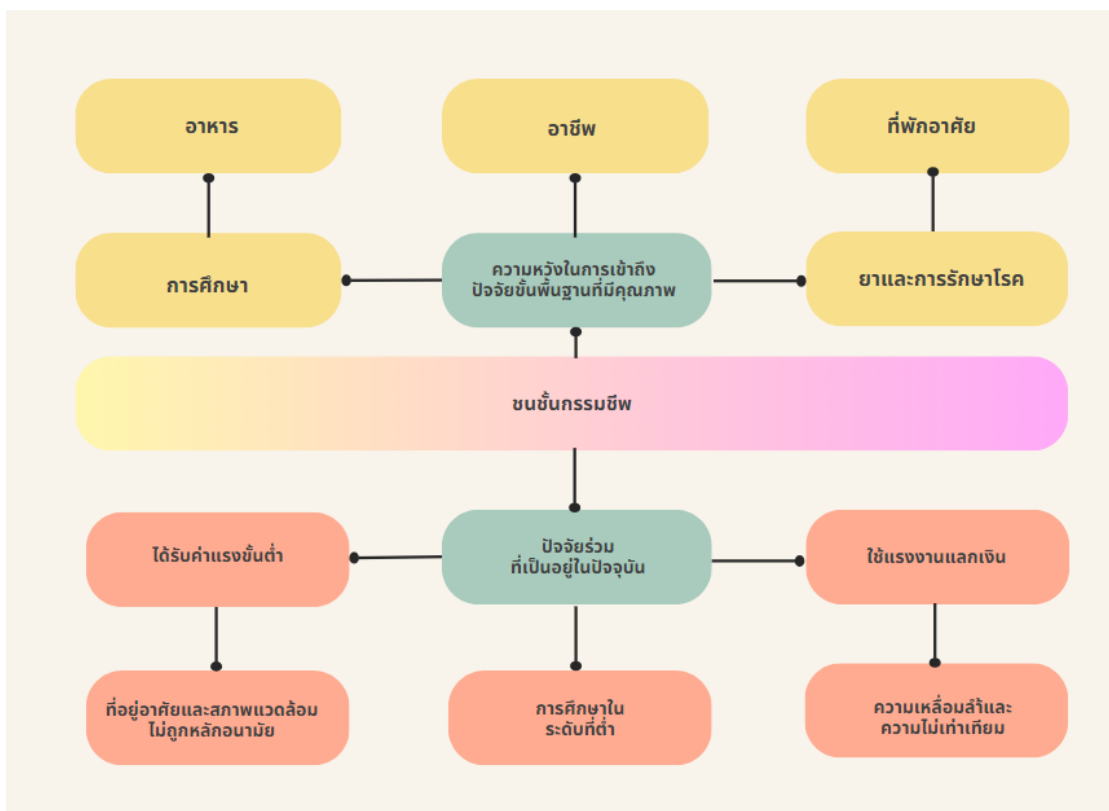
อาหาร

อาชีพ

ที่พักอาศัย

การศึกษา

ความหวังในการเข้าถึง ปัจจัยขั้นพื้นฐานที่มีคุณภาพ

ยาและการรักษาโรค

ชนชั้นกรรมชีพ

ได้รับค่าแรงขั้นต่ำ

ปัจจัยร่วม ที่เป็นอยู่ในปัจจุบัน

ใช้แรงงานแลกเงิน

ที่อยู่อาศัยและสภาพแวดล้อม ไม่ถูกหลักอนามัย

การศึกษาใน ระดับที่ต่ำ

ความเหลื่อมล้ำและ ความไม่เท่าเทียม